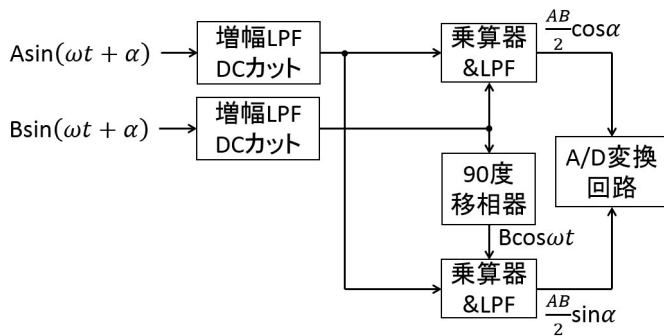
Asin$(\omega t + \alpha)$

Bsin$(\omega t + \alpha)$

増幅LPF DCカット

増幅LPF DCカット

乗算器 &LPF

$\frac{AB}{2}$cos$\alpha$

90度 移相器

Bcos$\omega t$

A/D変換 回路

乗算器 &LPF

$\frac{AB}{2}$sin$\alpha$